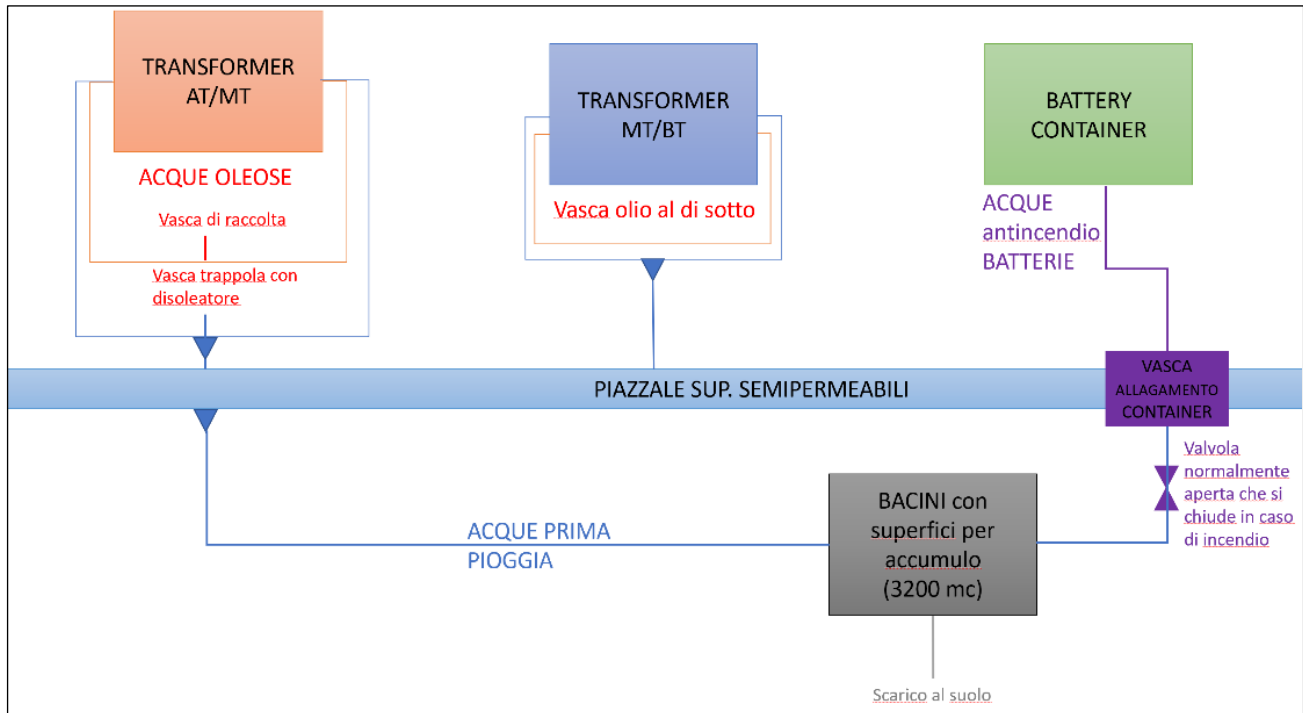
TRANSFORMER AT/MT

ACQUE OLEOSE

Vasca di raccolta

Vasca trappola con disoleatore

TRANSFORMER MT/BT

Vasca olio al di sotto

BATTERY CONTAINER

ACQUE antincendio BATTERIE

PIAZZALE SUP. SEMIPERMEABILI

VASCA ALLAGAMENTO CONTAINER

Valvola normalmente aperta che si chiude in caso di incendio

ACQUE PRIMA PIOGGIA

BACINI con superfici per accumulo (3200 mc)

Scarico al suolo